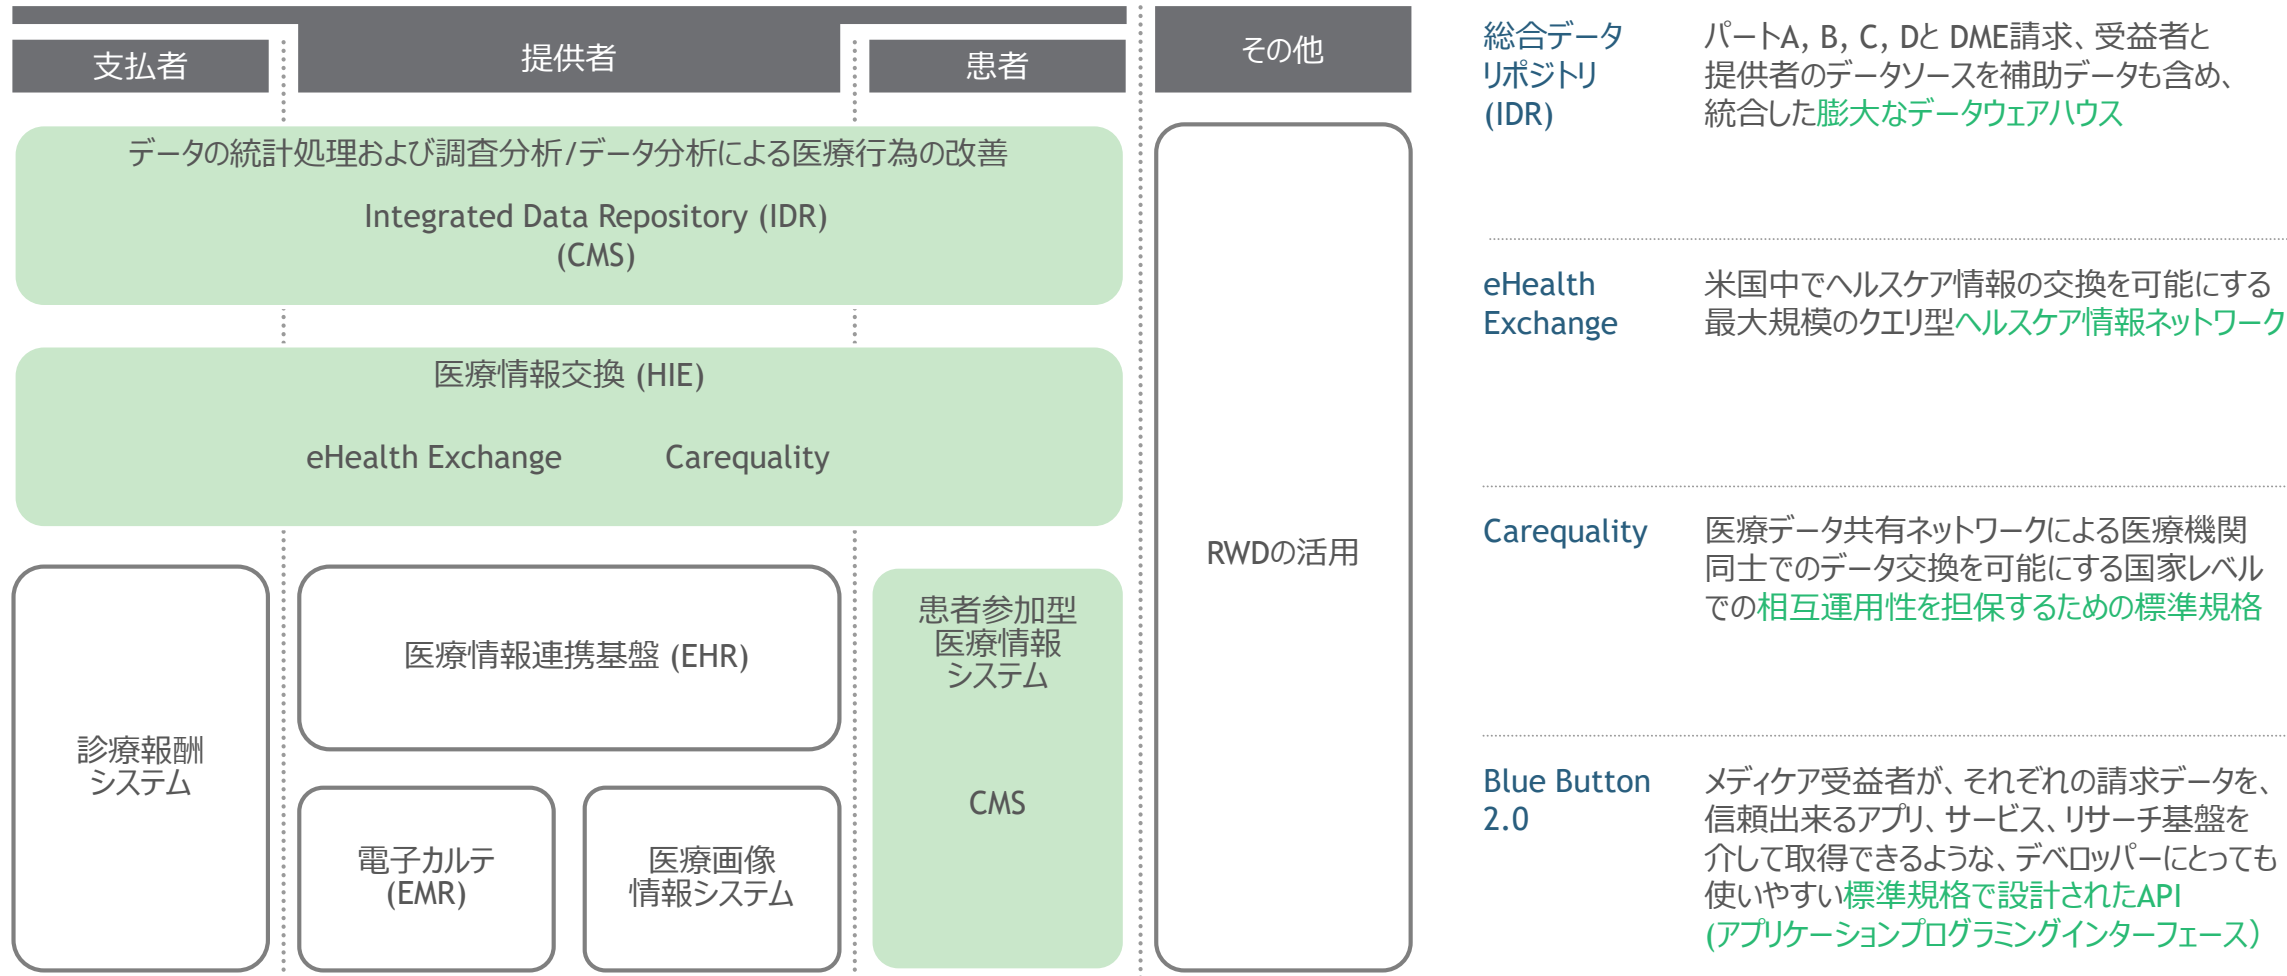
支払者

提供者

患者

その他

データの統計処理および調査分析/データ分析による医療行為の改善

Integrated Data Repository (IDR)
(CMS)

医療情報交換 (HIE)

eHealth Exchange

Carequality

診療報酬
システム

医療情報連携基盤 (EHR)

電子カルテ
(EMR)

医療画像
情報システム

患者参加型
医療情報
システム

CMS

RWDの活用

総合データ
リポジトリ
(IDR)

パートA, B, C, Dと DME請求、受益者と提供者のデータソースを補助データも含め、統合した膨大なデータウェアハウス

eHealth
Exchange

米国中でヘルスケア情報の交換を可能にする最大規模のクエリ型ヘルスケア情報ネットワーク

Carequality

医療データ共有ネットワークによる医療機関同士でのデータ交換を可能にする国家レベルでの相互運用性を担保するための標準規格

Blue Button
2.0

メディケア受益者が、それぞれの請求データを、信頼出来るアプリ、サービス、リサーチ基盤を介して取得できるような、デベロッパーにとっても使いやすい標準規格で設計されたAPI
(アプリケーションプログラミングインターフェース)